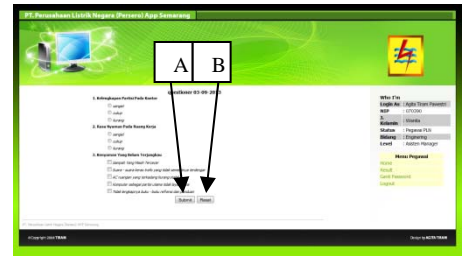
PT. Perusahaan Listrik Negara (Persero) App Semarang

A

B

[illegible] 03-09-2013

1. Kelengkapan Perlat Pada Kantor
○ sangat
○ cukup
○ kurang

2. Kenyamanan Pada Ruang Kerja
○ sangat
○ cukup
○ kurang

3. Kenyamanan Yang Belum Terjangkau
☐ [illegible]
☐ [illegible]
☐ AC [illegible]
☐ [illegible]
☐ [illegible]

Submit Reset

Who I'm
Login As : Agita Triani Paweshi
NIP : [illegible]
Jenis Kelamin : Wanita
Status : Pegawai PLN
Bidang : Engineering
Level : Assistant Manager

Menu Pegawai
Home
Result
Ganti Password
Logout

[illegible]

©Copyright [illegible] TRAIN

Design by AGITA TRAIN